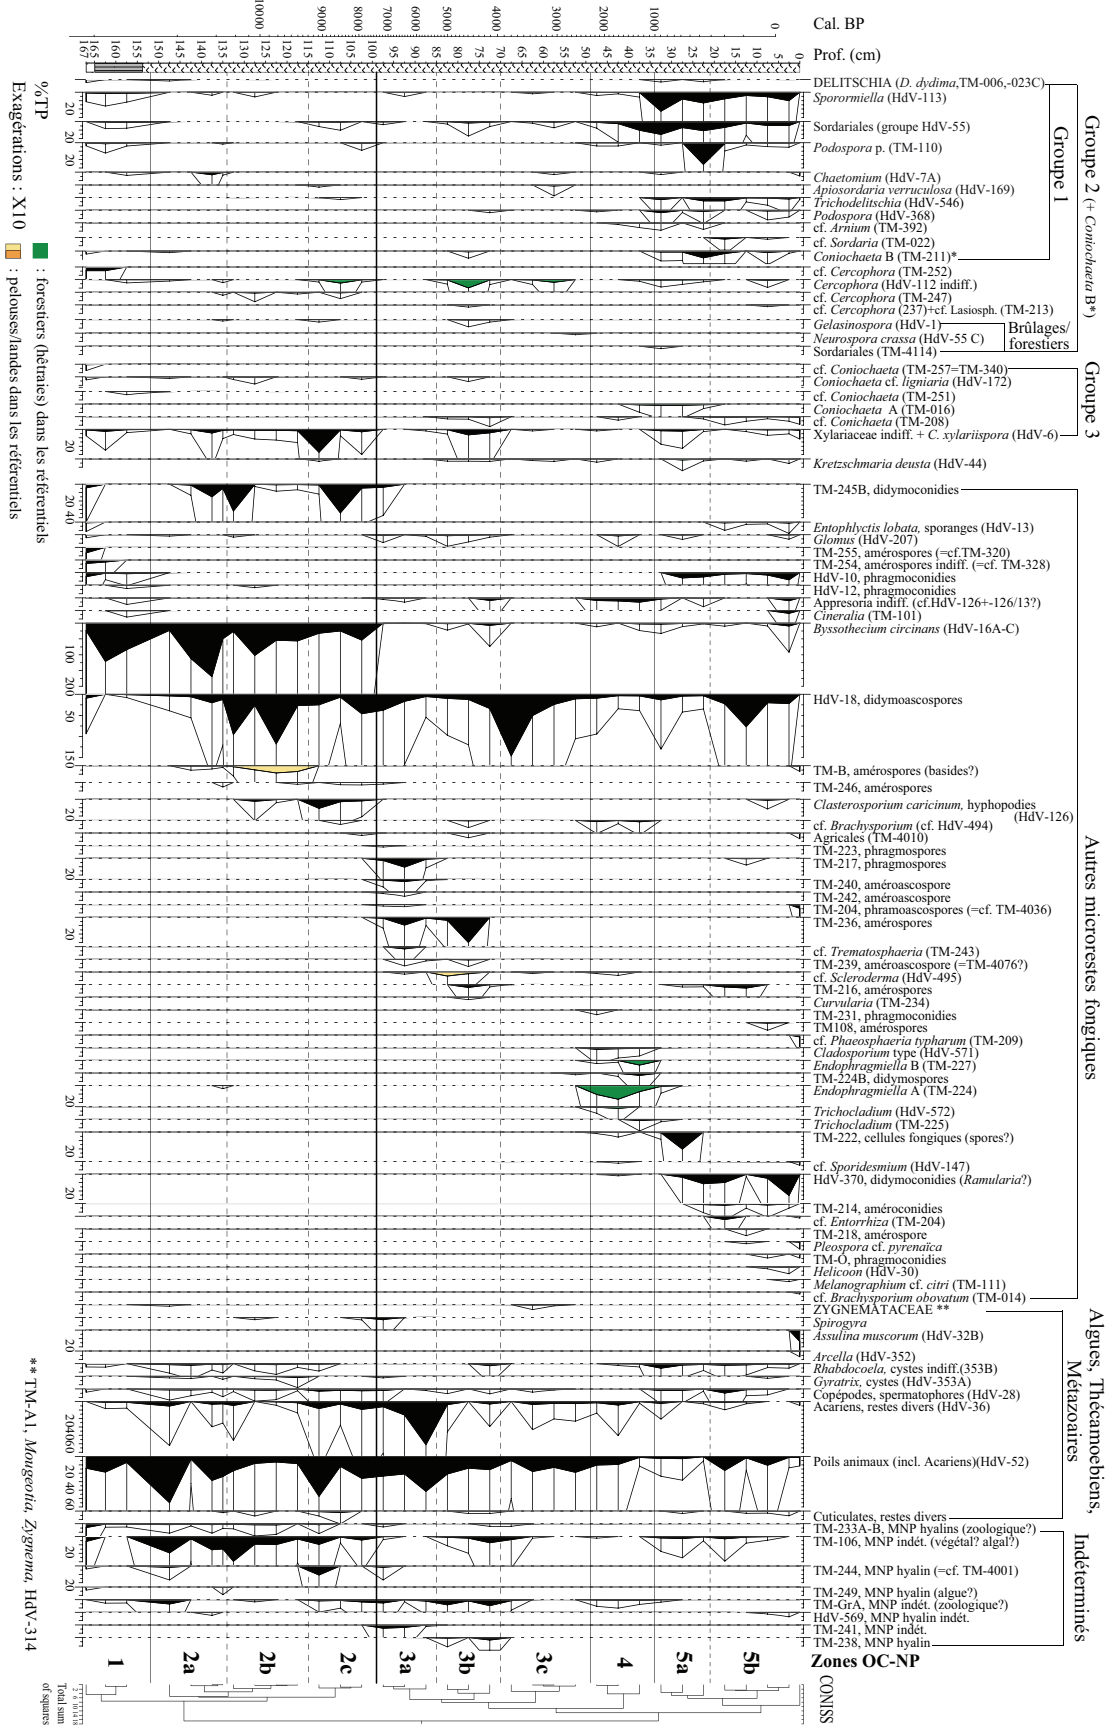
Cal. BP
0 1000 2000 3000 4000 5000 6000 7000 8000 9000 10000

Prof. (cm)
0 5 10 15 20 25 30 35 40 45 50 55 60 65 70 75 80 85 90 95 100 105 110 115 120 125 130 135 140 145 150 155 160 165 167

DELITSCHIA (*D. dydima*,TM-006,-023C)
*Sporormiella* (HdV-113)
Sordariales (groupe HdV-55)
*Podospora* p. (TM-110)
*Chaetomium* (HdV-7A)
*Apiosordaria verruculosa* (HdV-169)
*Trichodelitschia* (HdV-546)
*Podospora* (HdV-368)
cf. *Arnium* (TM-392)
cf. *Sordaria* (TM-022)
*Coniochaeta* B (TM-211)*
cf. *Cercophora* (TM-252)
*Cercophora* (HdV-112 indiff.)
cf. *Cercophora* (TM-247)
cf. *Cercophora* (237)+cf. Lasiosph. (TM-213)
*Gelasinospora* (HdV-1)
*Neurospora crassa* (HdV-55 C)
Sordariales (TM-4114)
cf. *Coniochaeta* (TM-257=TM-340)
*Coniochaeta* cf. *ligniaria* (HdV-172)
cf. *Coniochaeta* (TM-251)
*Coniochaeta* A (TM-016)
cf. *Conichaeta* (TM-208)
Xylariaceae indiff. + *C. xylariispora* (HdV-6)
*Kretzschmaria deusta* (HdV-44)
TM-245B, didymoconidies
*Entophlyctis lobata*, sporanges (HdV-13)
*Glomus* (HdV-207)
TM-255, amérospores (=cf.TM-320)
TM-254, amérospores indiff. (=cf. TM-328)
HdV-10, phragmoconidies
HdV-12, phragmoconidies
Appresoria indiff. (cf.HdV-126+-126/13?)
*Cineralia* (TM-101)
*Byssothecium circinans* (HdV-16A-C)
HdV-18, didymoascospores
TM-B, amérospores (basides?)
TM-246, amérospores
*Clasterosporium caricinum*, hyphopodies (HdV-126)
cf. *Brachysporium* (cf. HdV-494)
Agaricales (TM-4010)
TM-223, phragmospores
TM-217, phragmospores
TM-240, améroascospore
TM-242, améroascospore
TM-204, phramoascospores (=cf. TM-4036)
TM-236, amérospores
cf. *Trematosphaeria* (TM-243)
TM-239, améroascospore (=TM-4076?)
cf. *Scleroderma* (HdV-495)
TM-216, amérospores
*Curvularia* (TM-234)
TM-231, phragmoconidies
TM108, amérospores
cf. *Phaeosphaeria typharum* (TM-209)
*Cladosporium* type (HdV-571)
*Endophragmiella* B (TM-227)
TM-224B, didymospores
*Endophragmiella* A (TM-224)
*Trichocladium* (HdV-572)
*Trichocladium* (TM-225)
TM-222, cellules fongiques (spores?)
cf. *Sporidesmium* (HdV-147)
HdV-370, didymoconidies (*Ramularia*?)
TM-214, améroconidies
cf. *Entorrhiza* (TM-204)
TM-218, amérospore
*Pleospora* cf. *pyrenaïca*
TM-O, phragmoconidies
*Helicoon* (HdV-30)
*Melanographium* cf. *citri* (TM-111)
cf. *Brachysporium obovatum* (TM-014)
ZYGNEMATACEAE **
*Spirogyra*
*Assulina muscorum* (HdV-32B)
*Arcella* (HdV-352)
*Rhabdocoela*, cystes indiff.(353B)
*Gyratrix*, cystes (HdV-353A)
Copépodes, spermatophores (HdV-28)
Acariens, restes divers (HdV-36)
Poils animaux (incl. Acariens)(HdV-52)
Cuticulates, restes divers
TM-233A-B, MNP hyalins (zoologique?)
TM-106, MNP indét. (végétal? algal?)
TM-244, MNP hyalin (=cf. TM-4001)
TM-249, MNP hyalin (algue?)
TM-GrA, MNP indét. (zoologique?)
HdV-569, MNP hyalin indét.
TM-241, MNP indét.
TM-238, MNP hyalin

Groupe 2 (+ *Coniochaeta* B*)
Groupe 1
Brûlages/ forestiers
Groupe 3
Autres microrestes fongiques
Algues, Thécamoebiens, Métazoaires
Indéterminés

Zones OC-NP
1 2a 2b 2c 3a 3b 3c 4 5a 5b
CONISS
Total sum of squares
2 4 6 8 10 12 14 16 18

%TP
20 20 20 20 20 40 100 200 50 150 20 20 20 20 20 20 20 20 20 40 60 20 40 60 20 20
Exagérations : X10
: forestiers (hêtraies) dans les référentiels
: pelouses/landes dans les référentiels
** TM-A1, *Mougeotia*, *Zygnema*, HdV-314